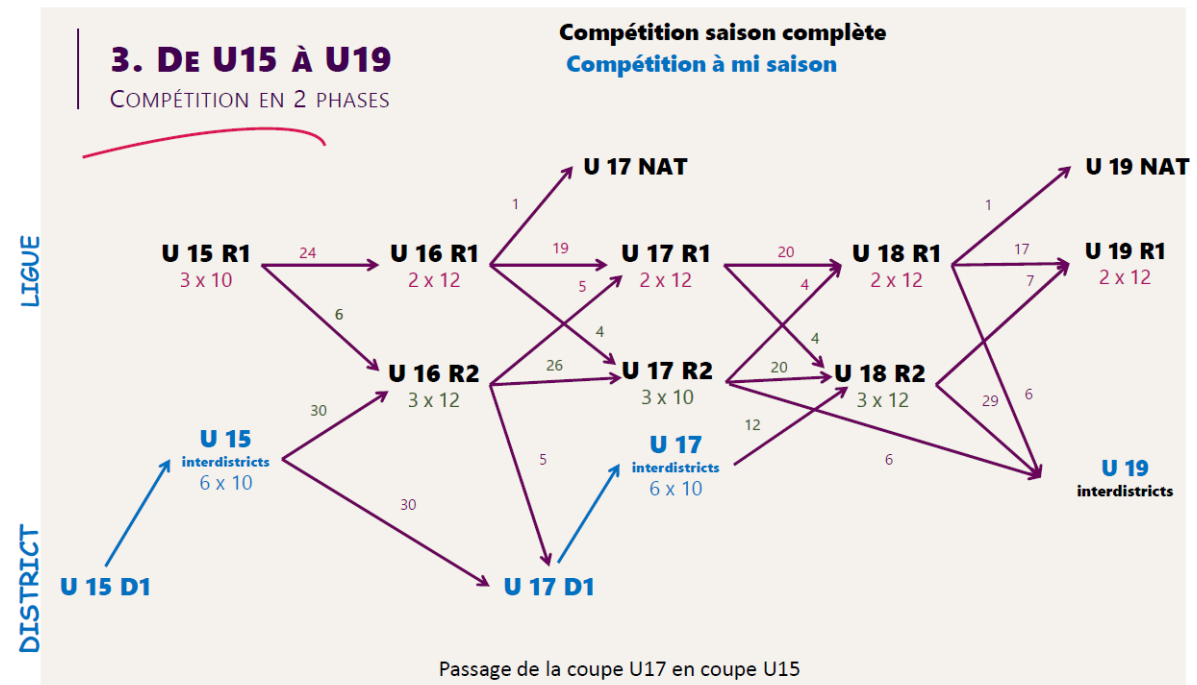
3. De U15 à U19
Compétition en 2 phases

Compétition saison complète
Compétition à mi saison

LIGUE

DISTRICT

U 17 NAT

U 19 NAT

U 15 R1
3 x 10

24

6

U 16 R1
2 x 12

1

19

5

4

U 17 R1
2 x 12

20

4

4

U 18 R1
2 x 12

1

17

7

U 19 R1
2 x 12

U 16 R2
3 x 12

26

U 17 R2
3 x 10

20

U 18 R2
3 x 12

29

6

30

U 15
interdistricts
6 x 10

5

30

U 17
interdistricts
6 x 10

12

6

U 19
interdistricts

U 15 D1

U 17 D1

Passage de la coupe U17 en coupe U15